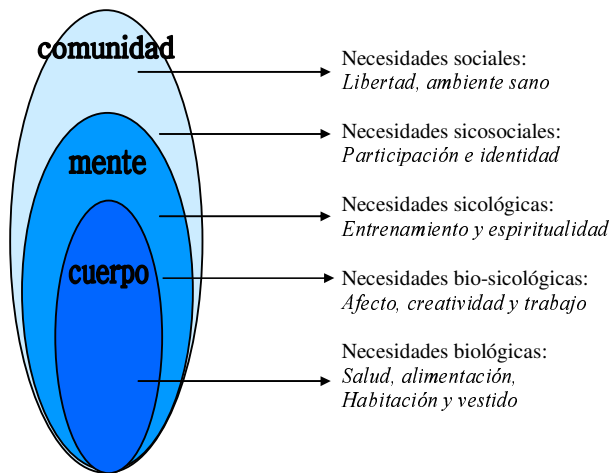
comunidad

mente

cuerpo

Necesidades sociales:
*Libertad, ambiente sano*

Necesidades sicosociales:
*Participación e identidad*

Necesidades sicológicas:
*Entrenamiento y espiritualidad*

Necesidades bio-sicológicas:
*Afecto, creatividad y trabajo*

Necesidades biológicas:
*Salud, alimentación, Habitación y vestido*